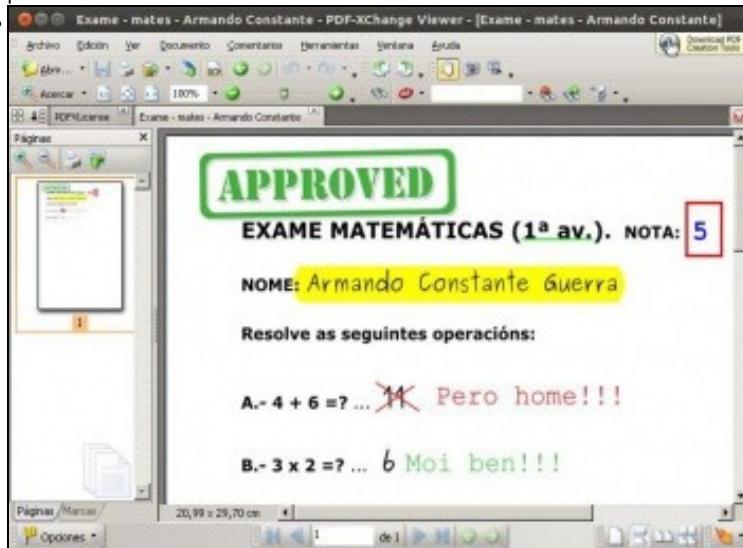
Exame - mates - Armando Constante - PDF-XChange Viewer - [Exame - mates - Armando Constante]

Archivo Edición Ver Documento Comentarios Herramientas Ventana Ayuda

Download PDF Creation Tools

Abrir...

Acercar 100%

PDFVLicense Exame - mates - Armando Constante

Páginas

APPROVED

EXAME MATEMÁTICAS (1ª av.). NOTA: 5

NOME: Armando Constante Guerra

Resolve as seguintes operacións:

A.- 4 + 6 =? ... 14 Pero home!!!

B.- 3 x 2 =? ... 6 Moi ben!!!

Páginas Marcas

20,99 x 29,70 cm

Opciones

1 de 1